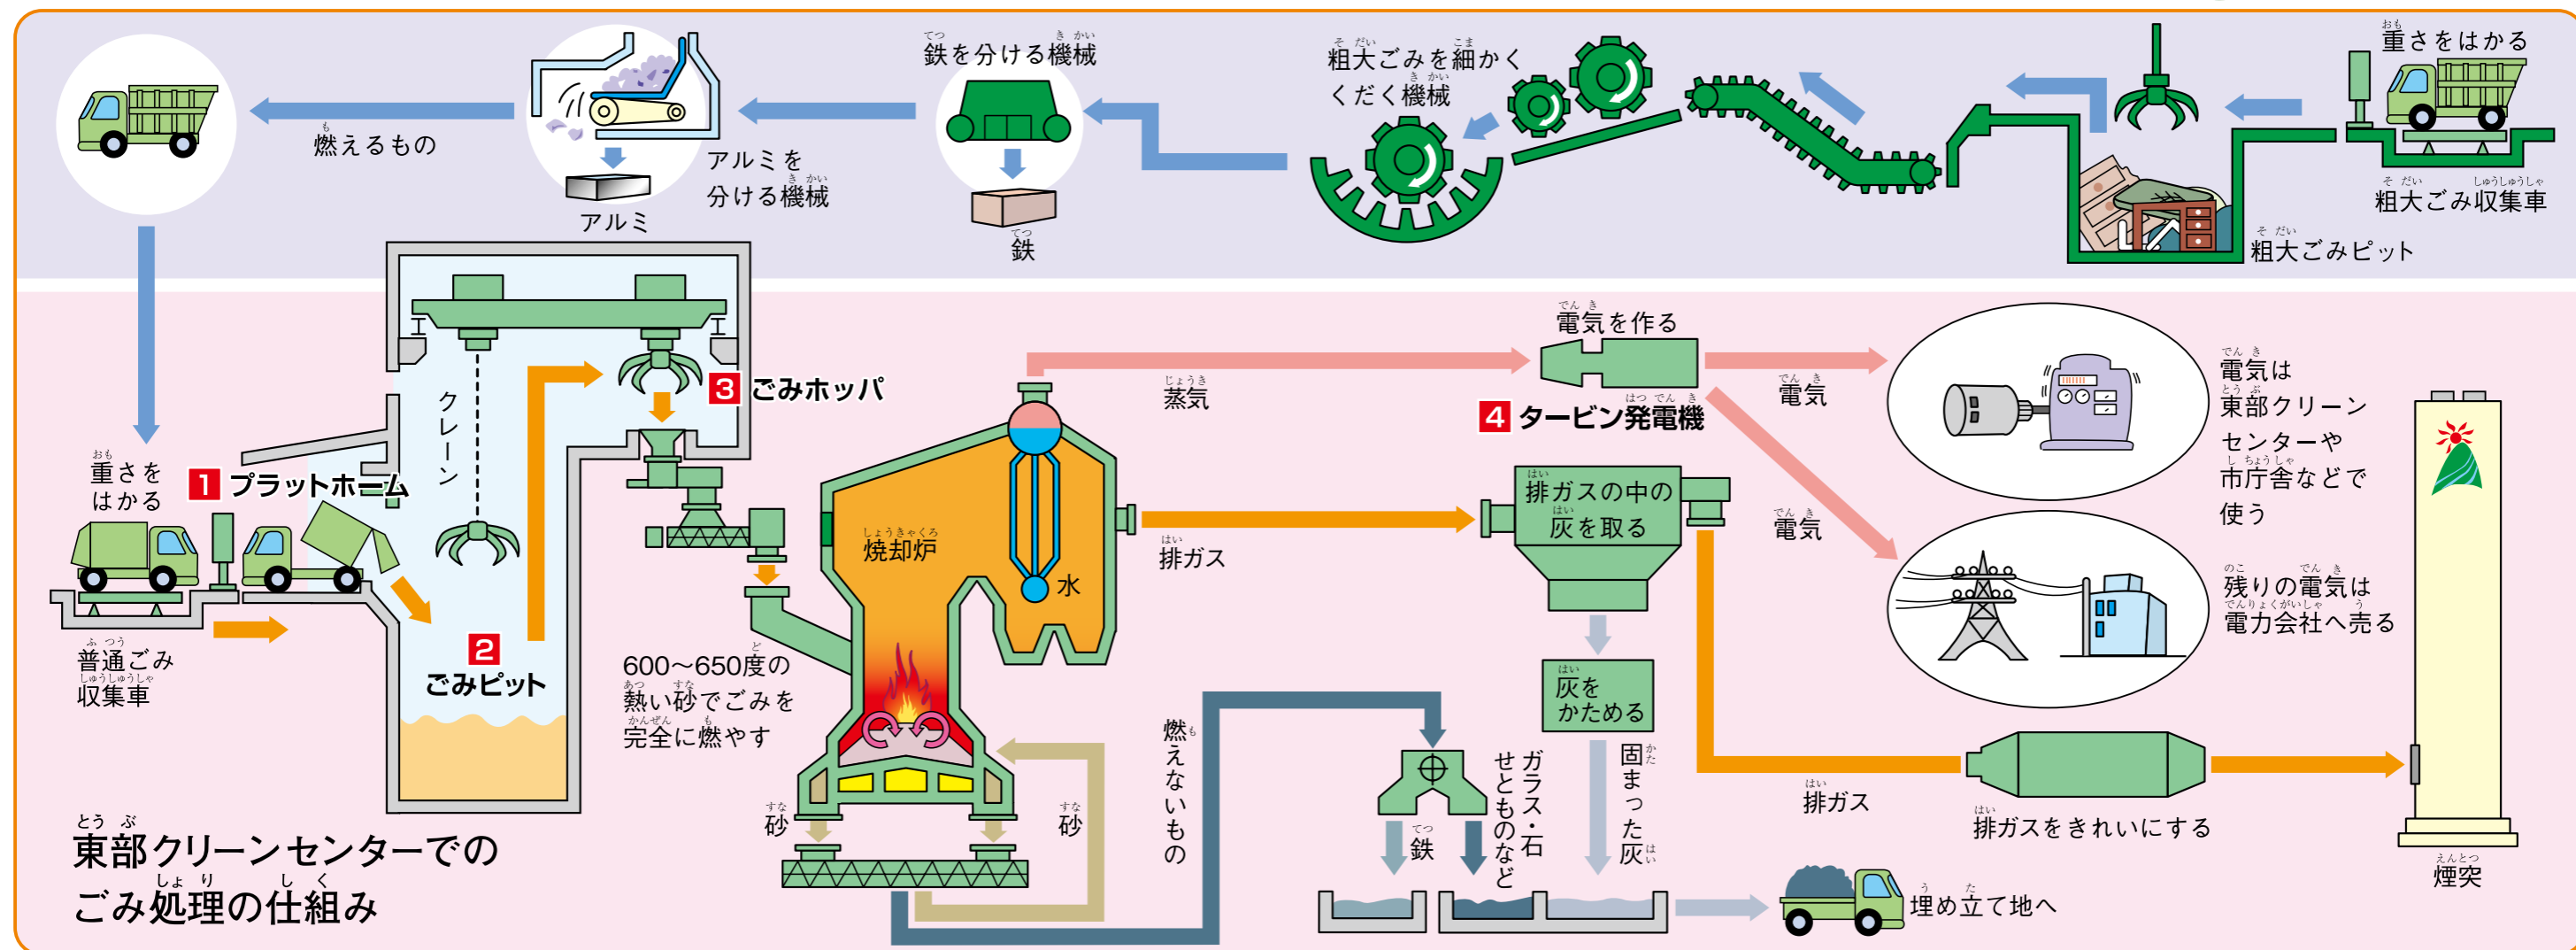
重さをはかる
粗大ごみ収集車
粗大ごみピット
粗大ごみを細かくくだく機械
鉄を分ける機械
鉄
アルミを分ける機械
アルミ
燃えるもの

重さをはかる
1 プラットホーム
普通ごみ収集車
クレーン
2 ごみピット
3 ごみホッパ
焼却炉
600~650度の熱い砂でごみを完全に燃やす
砂
砂
水
蒸気
電気を作る
4 タービン発電機
電気
電気
電気は東部クリーンセンターや市庁舎などで使う
残りの電気は電力会社へ売る
排ガス
排ガスの中の灰を取る
灰をかためる
固まった灰
燃えないもの
鉄
ガラス・石せともののなど
排ガス
排ガスをきれいにする
煙突
埋め立て地へ

東部クリーンセンターでのごみ処理の仕組み